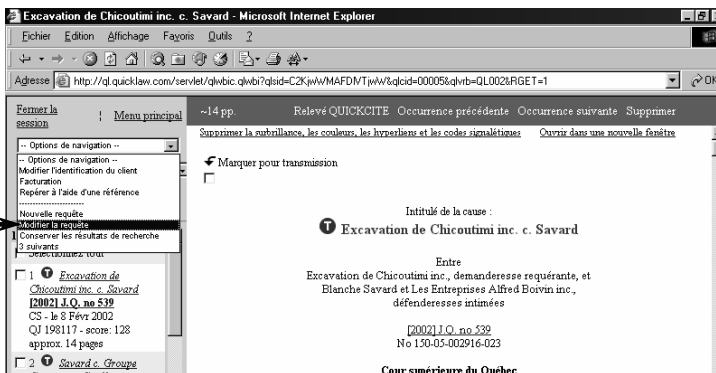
Excavation de Chicoutimi inc. c. Savard - Microsoft Internet Explorer

Fichier Edition Affichage Favoris Outils ?

Adresse http://ql.quicklaw.com/servlet/qlwbic.qlwbi?qlsid=C2KjwWMAFDMTjwW&qlcid=00005&qlvrb=QL002&RGET=1

OK

Fermer la session | Menu principal

-- Options de navigation --

-- Options de navigation --
Modifier l'identification du client
Facturation
Repérer à l'aide d'une référence
Nouvelle requête
Modifier la requête
Conserver les résultats de recherche
3 suivants

Sélectionnez tout

1 Excavation de Chicoutimi inc. c. Savard [2002] J.Q. no 539 CS - le 8 Févr 2002 QJ 198117 - score: 128 approx. 14 pages

2 Savard c. Groupe

~14 pp. Relevé QUICKCITE Occurrence précédente Occurrence suivante Supprimer

Supprimer la surbrillance, les couleurs, les hyperliens et les codes signalétiques | Ouvrir dans une nouvelle fenêtre

Marquer pour transmission

Intitulé de la cause :

Excavation de Chicoutimi inc. c. Savard

Entre
Excavation de Chicoutimi inc., demanderesse requérante, et Blanche Savard et Les Entreprises Alfred Boivin inc., défenderesses intimées

[2002] J.Q. no 539
No 150-05-002916-023

Cour supérieure du Québec